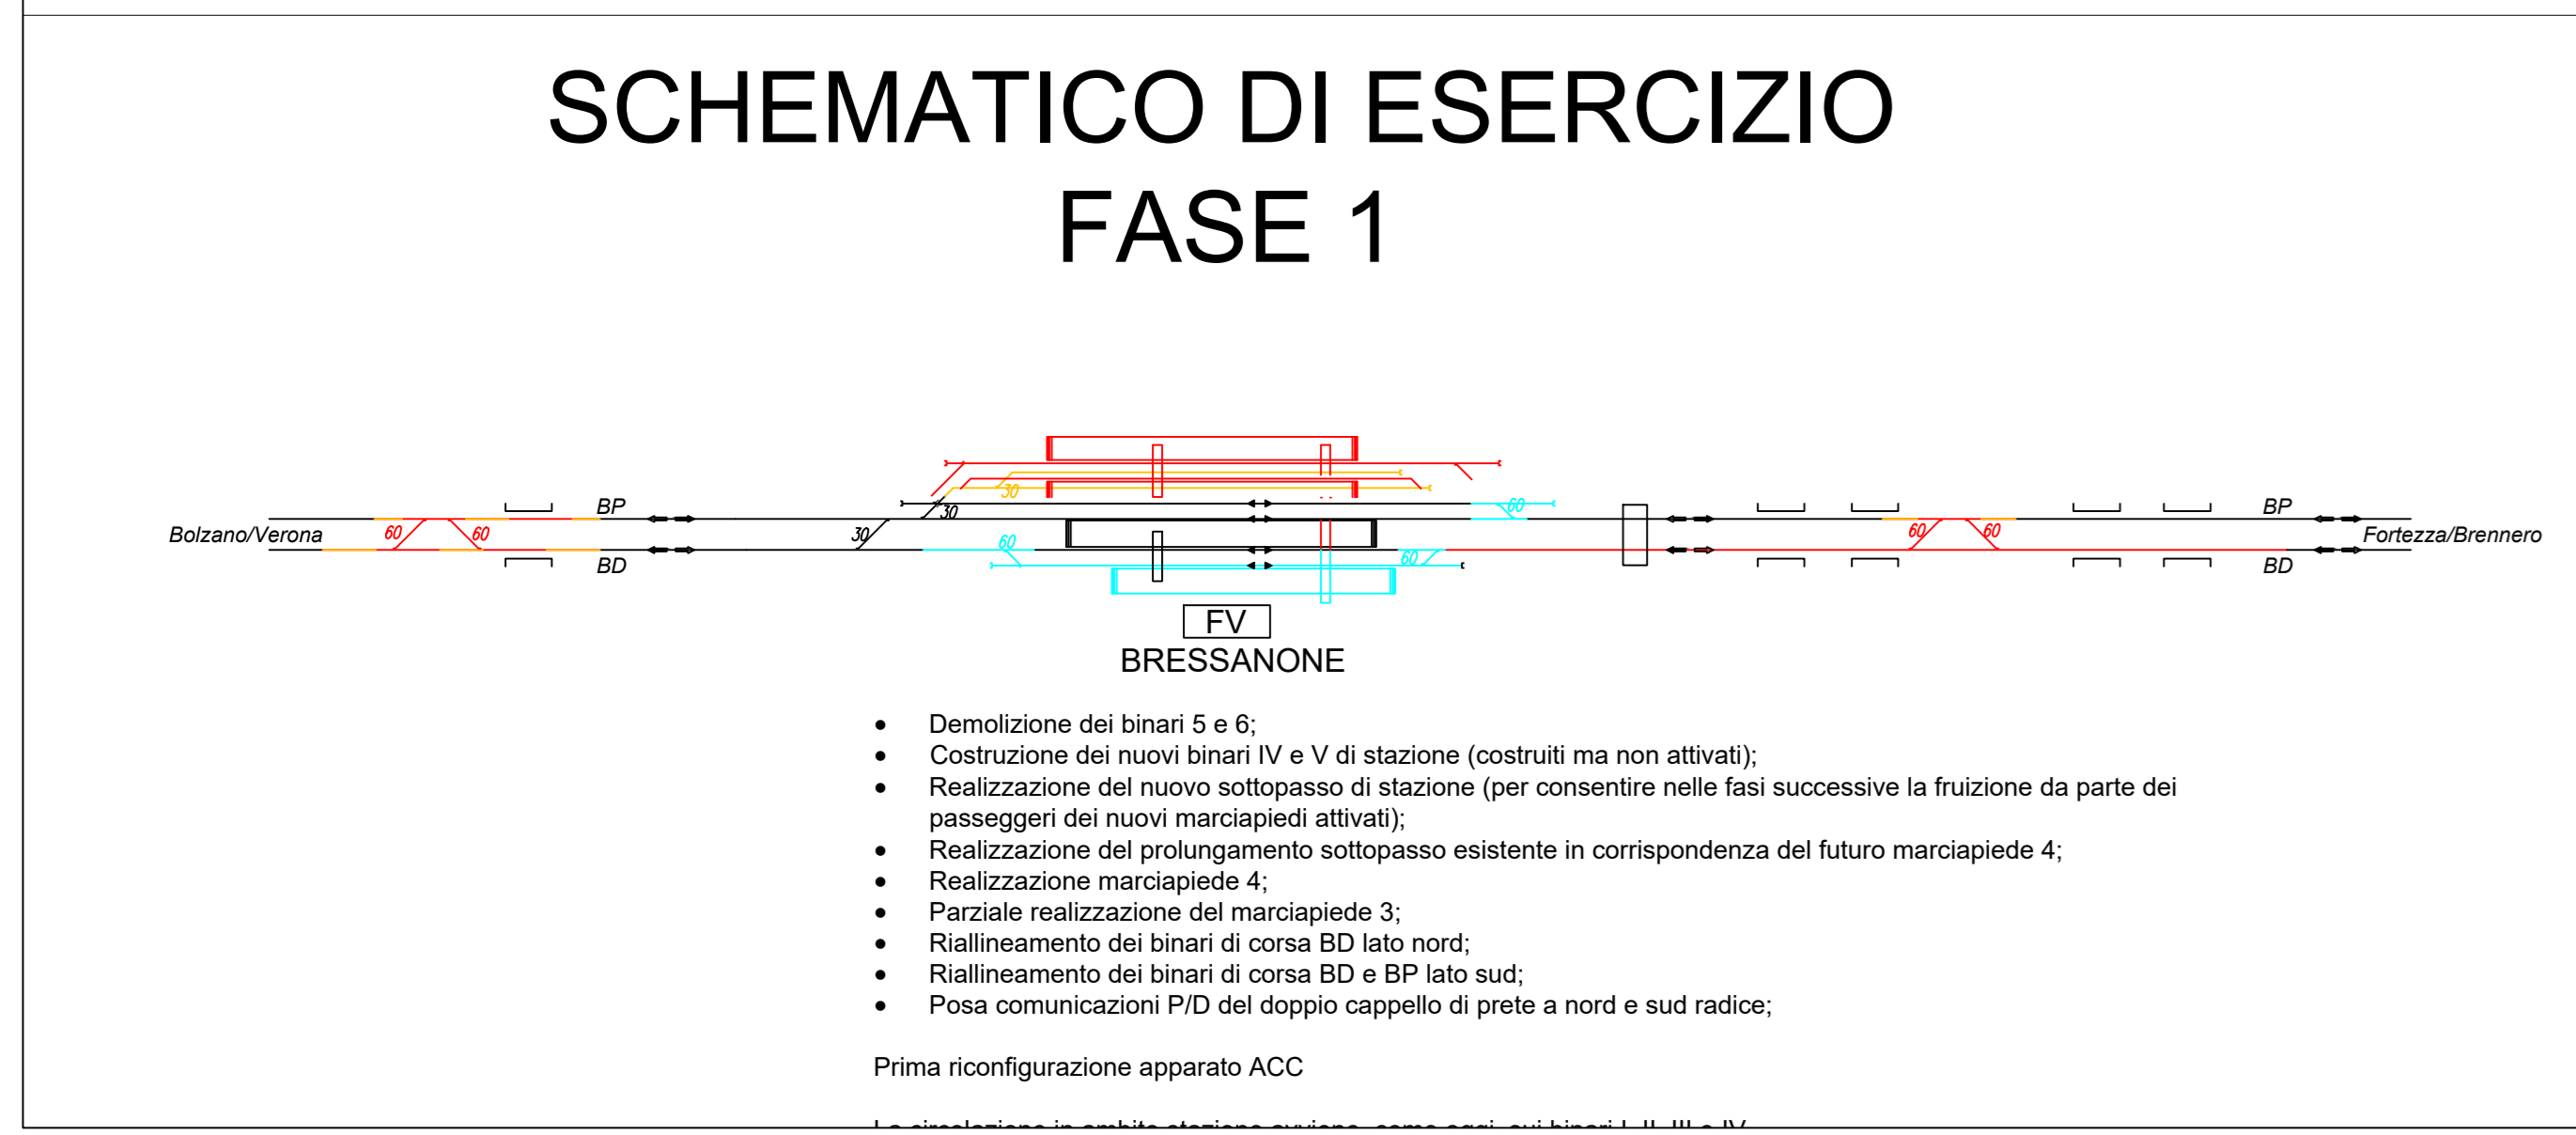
SCHEMATICO DI ESERCIZIO
FASE 1

Bolzano/Verona
60
60
BP
BD
30
30
30
60
60
60
FV
BRESSANONE
60
60
BP
BD
Fortezza/Brennero

- Demolizione dei binari 5 e 6;
- Costruzione dei nuovi binari IV e V di stazione (costruiti ma non attivati);
- Realizzazione del nuovo sottopasso di stazione (per consentire nelle fasi successive la fruizione da parte dei passeggeri dei nuovi marciapiedi attivati);
- Realizzazione del prolungamento sottopasso esistente in corrispondenza del futuro marciapiede 4;
- Realizzazione marciapiede 4;
- Parziale realizzazione del marciapiede 3;
- Riallineamento dei binari di corsa BD lato nord;
- Riallineamento dei binari di corsa BD e BP lato sud;
- Posa comunicazioni P/D del doppio cappello di prete a nord e sud radice;

Prima riconfigurazione apparato ACC

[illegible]